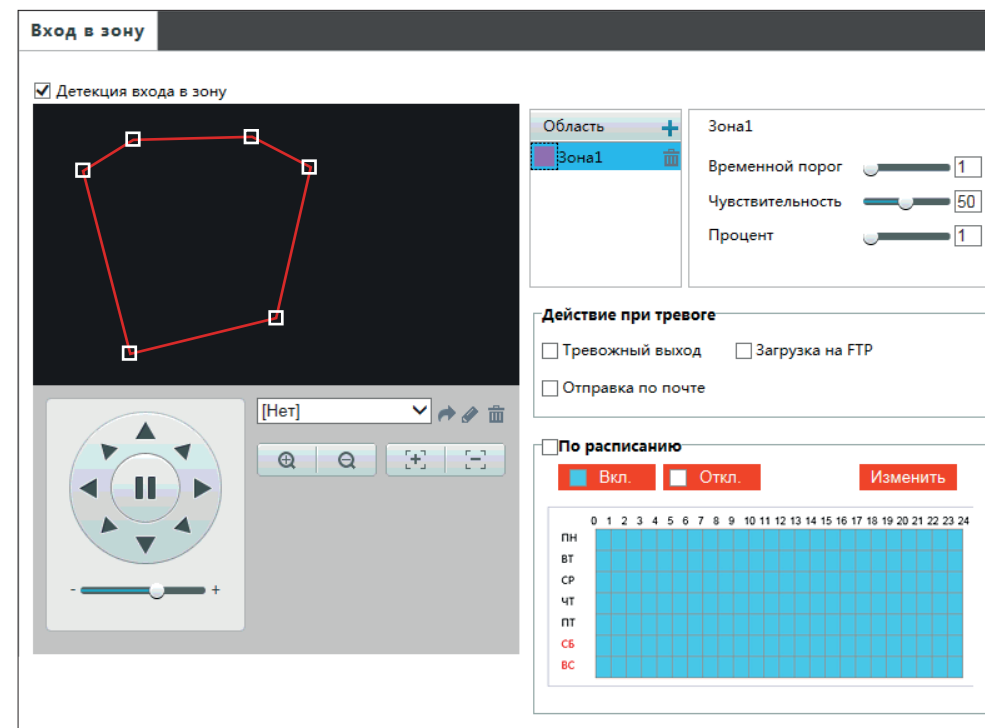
Вход в зону

Детекция входа в зону

Область

Зона1

Зона1

Временной порог 1

Чувствительность 50

Процент 1

[Нет]

Действие при тревоге

Тревожный выход

Загрузка на FTP

Отправка по почте

По расписанию

Вкл.

Откл.

Изменить

| | 0 | 1 | 2 | 3 | 4 | 5 | 6 | 7 | 8 | 9 | 10 | 11 | 12 | 13 | 14 | 15 | 16 | 17 | 18 | 19 | 20 | 21 | 22 | 23 | 24 |
|---|---|---|---|---|---|---|---|---|---|---|---|---|---|---|---|---|---|---|---|---|---|---|---|---|---|
| ПН | | | | | | | | | | | | | | | | | | | | | | | | | |
| ВТ | | | | | | | | | | | | | | | | | | | | | | | | | |
| СР | | | | | | | | | | | | | | | | | | | | | | | | | |
| ЧТ | | | | | | | | | | | | | | | | | | | | | | | | | |
| ПТ | | | | | | | | | | | | | | | | | | | | | | | | | |
| СБ | | | | | | | | | | | | | | | | | | | | | | | | | |
| ВС | | | | | | | | | | | | | | | | | | | | | | | | | |

- +